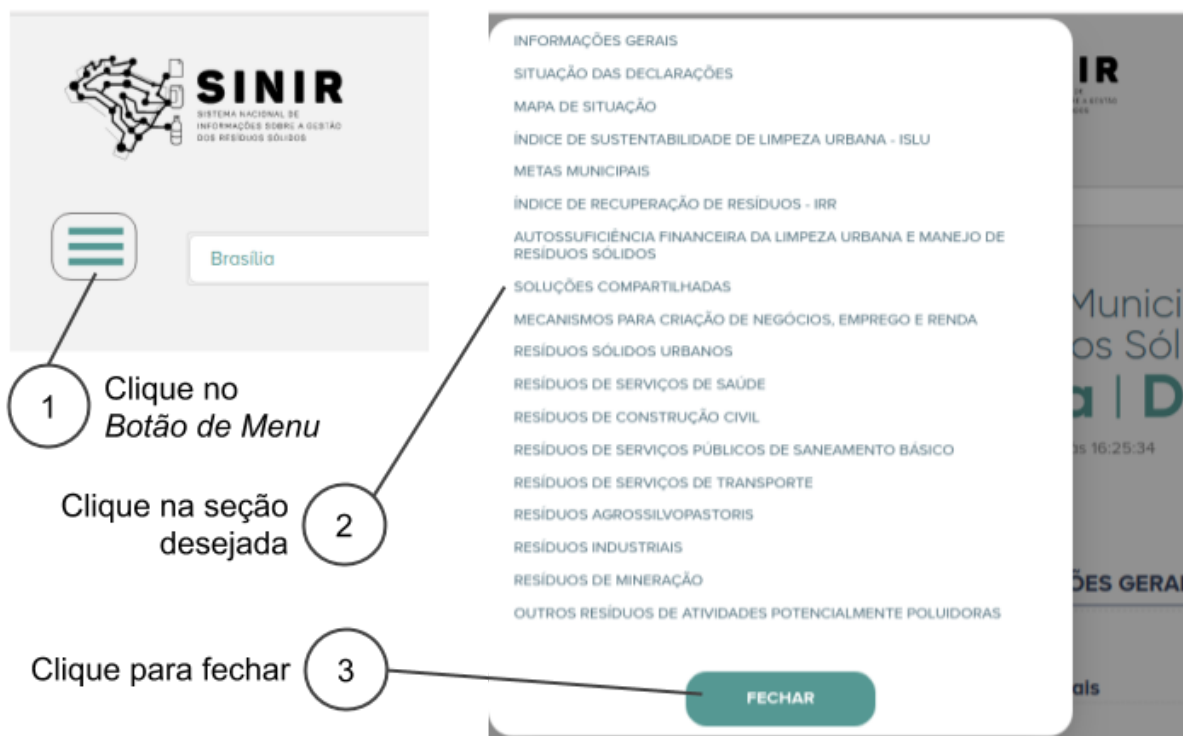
SINIR
SISTEMA NACIONAL DE INFORMAÇÕES SOBRE A GESTÃO DOS RESÍDUOS SÓLIDOS

Brasília

1 Clique no *Botão de Menu*

Clique na seção desejada 2

Clique para fechar 3

INFORMAÇÕES GERAIS
SITUAÇÃO DAS DECLARAÇÕES
MAPA DE SITUAÇÃO
ÍNDICE DE SUSTENTABILIDADE DE LIMPEZA URBANA - ISLU
METAS MUNICIPAIS
ÍNDICE DE RECUPERAÇÃO DE RESÍDUOS - IRR
AUTOSSUFICIÊNCIA FINANCEIRA DA LIMPEZA URBANA E MANEJO DE RESÍDUOS SÓLIDOS
SOLUÇÕES COMPARTILHADAS
MECANISMOS PARA CRIAÇÃO DE NEGÓCIOS, EMPREGO E RENDA
RESÍDUOS SÓLIDOS URBANOS
RESÍDUOS DE SERVIÇOS DE SAÚDE
RESÍDUOS DE CONSTRUÇÃO CIVIL
RESÍDUOS DE SERVIÇOS PÚBLICOS DE SANEAMENTO BÁSICO
RESÍDUOS DE SERVIÇOS DE TRANSPORTE
RESÍDUOS AGROSSILVOPASTORIS
RESÍDUOS INDUSTRIAIS
RESÍDUOS DE MINERAÇÃO
OUTROS RESÍDUOS DE ATIVIDADES POTENCIALMENTE POLUIDORAS

FECHAR

IR
Munici
os Sól
a | D
s 16:25:34
ÕES GERA
ais